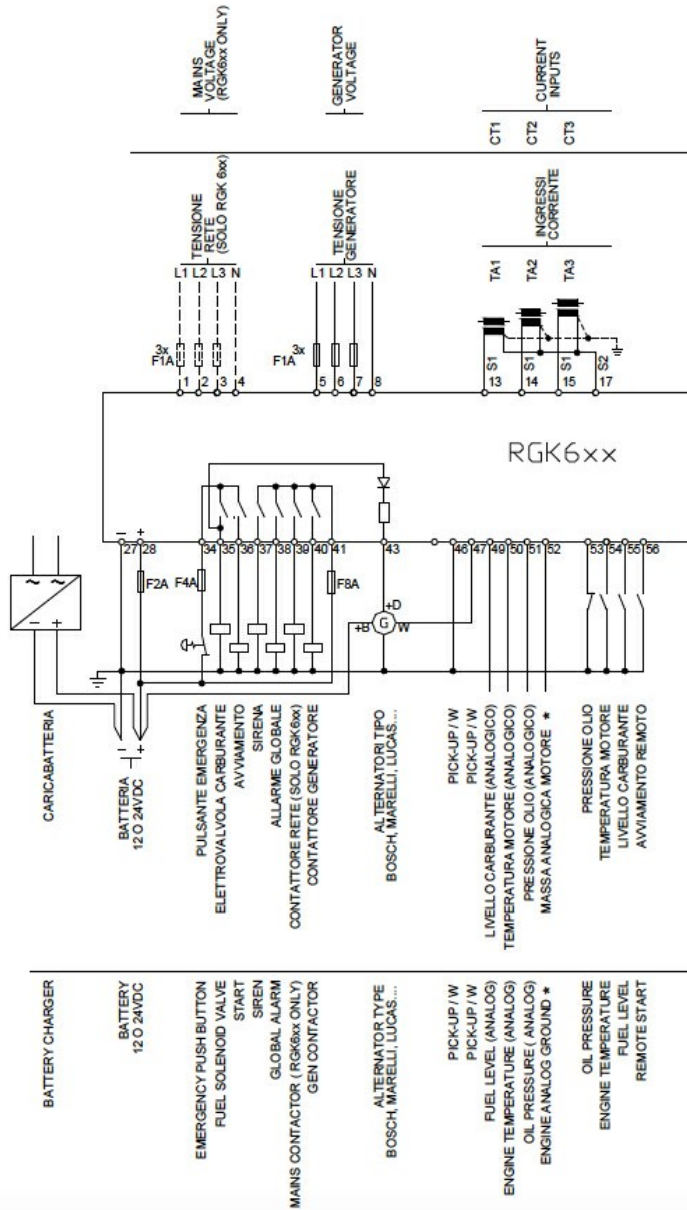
MAINS VOLTAGE (RGK6xx ONLY)

GENERATOR VOLTAGE

CURRENT INPUTS

CT1 CT2 CT3

TENSIONE RETE (SOLO RGK 6xx)

TENSIONE GENERATORE

INGRESSI CORRENTE

L1 L2 L3 N

L1 L2 L3 N

TA1 TA2 TA3

3x F1A

3x F1A

1 2 3 4

5 6 7 8

S1 13 S1 14 S1 15 S2 17

RGK6xx

− +

27 28 34 35 36 37 38 39 40 41 43 46 47 49 50 51 52 53 54 55 56

F2A F4A F8A

+D +B G W

CARICABATTERIA

BATTERIA 12 O 24VDC

PULSANTE EMERGENZA
ELETTROVALVOLA CARBURANTE
AVVIAMENTO
SIRENA
ALLARME GLOBALE
CONTATTORE RETE ( SOLO RGK6xx)
CONTATTORE GENERATORE

ALTERNATORI TIPO BOSCH, MARELLI, LUCAS....

PICK-UP / W
PICK-UP / W
LIVELLO CARBURANTE (ANALOGICO)
TEMPERATURA MOTORE (ANALOGICO)
PRESSIONE OLIO (ANALOGICO)
MASSA ANALOGICA MOTORE *

PRESSIONE OLIO
TEMPERATURA MOTORE
LIVELLO CARBURANTE
AVVIAMENTO REMOTO

BATTERY CHARGER

BATTERY 12 O 24VDC

EMERGENCY PUSH BUTTON
FUEL SOLENOID VALVE
START
SIREN
GLOBAL ALARM
MAINS CONTACTOR ( RGK6xx ONLY)
GEN CONTACTOR

ALTERNATOR TYPE BOSCH, MARELLI, LUCAS....

PICK-UP / W
PICK-UP / W
FUEL LEVEL (ANALOG)
ENGINE TEMPERATURE (ANALOG)
OIL PRESSURE ( ANALOG)
ENGINE ANALOG GROUND *

OIL PRESSURE
ENGINE TEMPERATURE
FUEL LEVEL
REMOTE START